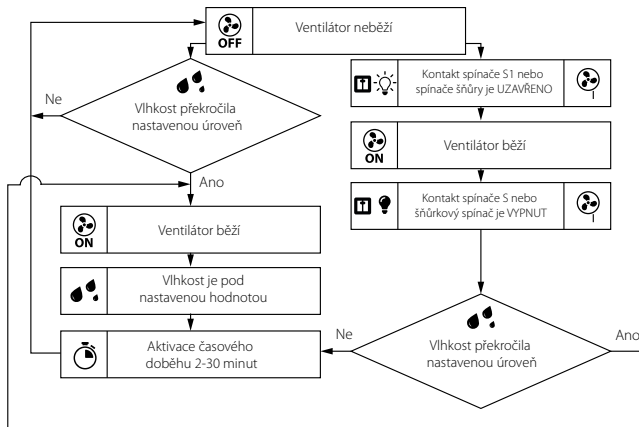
OFF
Ventilátor neběží

Vlhkost překročila nastavenou úroveň
Ne
Ano

Kontakt spínače S1 nebo spínače šňůry je UZAVŘENO

ON
Ventilátor běží

Kontakt spínače S nebo šňůrkový spínač je VYPNUT

ON
Ventilátor běží

Vlhkost je pod nastavenou hodnotou

Aktivace časového doběhu 2-30 minut

Ne
Vlhkost překročila nastavenou úroveň
Ano